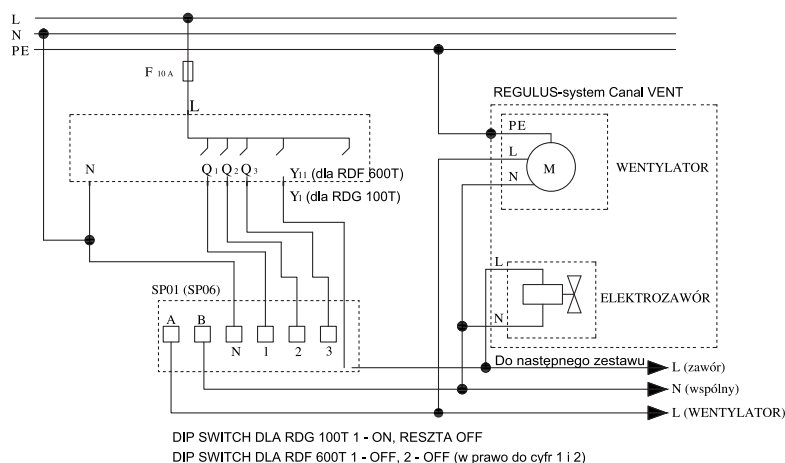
L
N
PE
F 10 A
L
REGULUS-system Canal VENT
PE
L
M
N
WENTYLATOR
N
Q1 Q2 Q3
Y11 (dla RDF 600T)
Y1 (dla RDG 100T)
L
N
ELEKTROZAWÓR
SP01 (SP06)
A B N 1 2 3
Do nastepnego zestawu
L (zawór)
N (wspólny)
L (WENTYLATOR)

DIP SWITCH DLA RDG 100T 1 - ON, RESZTA OFF
DIP SWITCH DLA RDF 600T 1 - OFF, 2 - OFF (w prawo do cyfr 1 i 2)